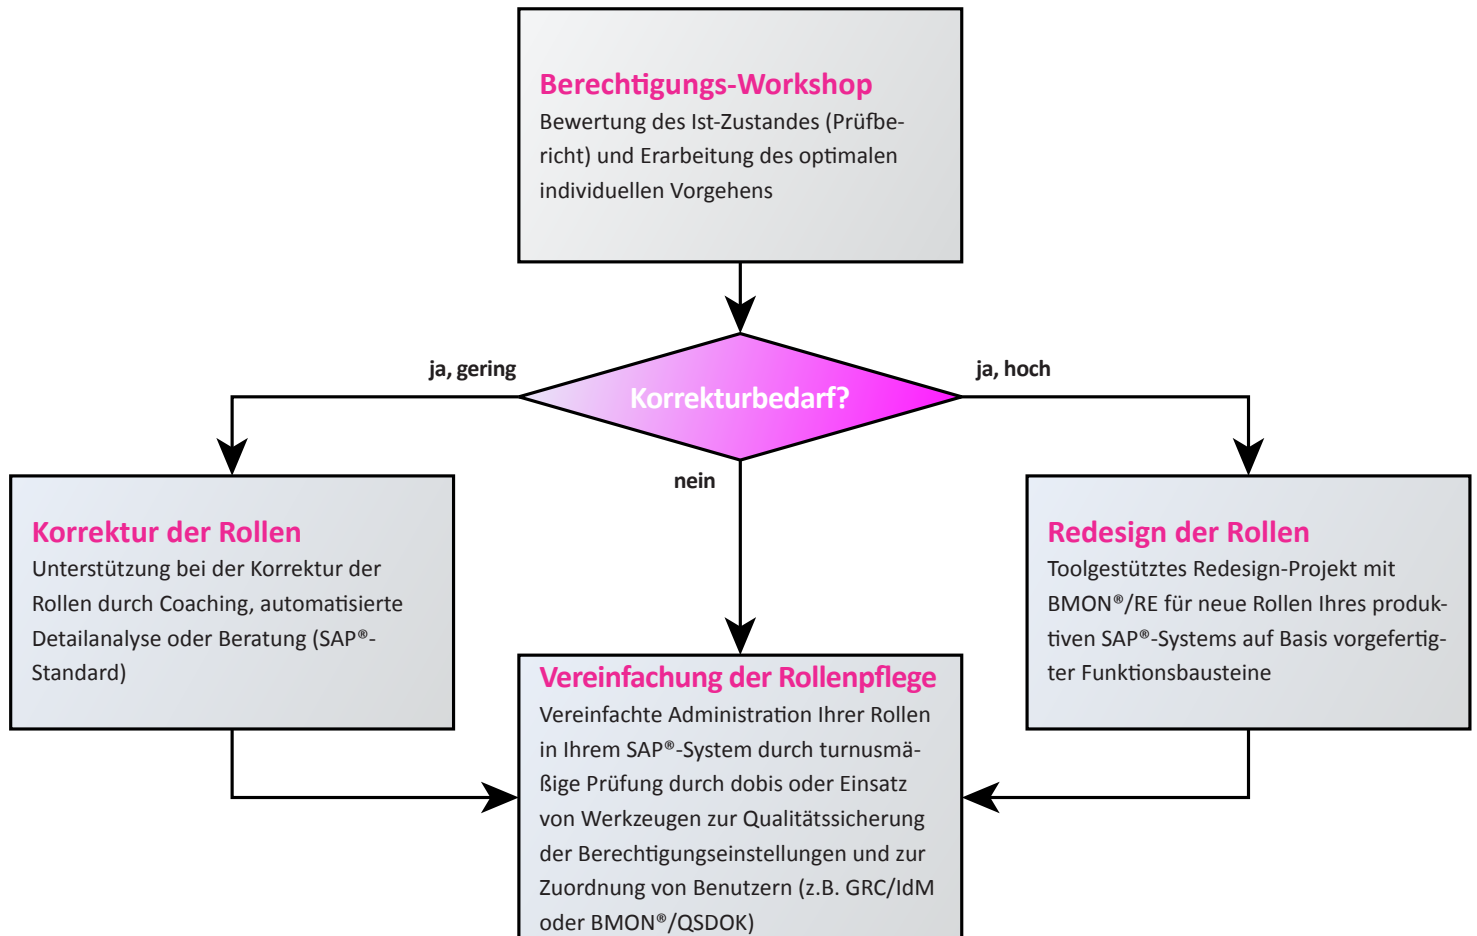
Berechtigungs-Workshop
Bewertung des Ist-Zustandes (Prüfbericht) und Erarbeitung des optimalen individuellen Vorgehens

ja, gering

Korrekturbedarf?

ja, hoch

nein

Korrektur der Rollen
Unterstützung bei der Korrektur der Rollen durch Coaching, automatisierte Detailanalyse oder Beratung (SAP®-Standard)

Redesign der Rollen
Toolgestütztes Redesign-Projekt mit BMON®/RE für neue Rollen Ihres produktiven SAP®-Systems auf Basis vorgefertigter Funktionsbausteine

Vereinfachung der Rollenpflege
Vereinfachte Administration Ihrer Rollen in Ihrem SAP®-System durch turnusmäßige Prüfung durch dobis oder Einsatz von Werkzeugen zur Qualitätssicherung der Berechtigungseinstellungen und zur Zuordnung von Benutzern (z.B. GRC/IdM oder BMON®/QSDOK)